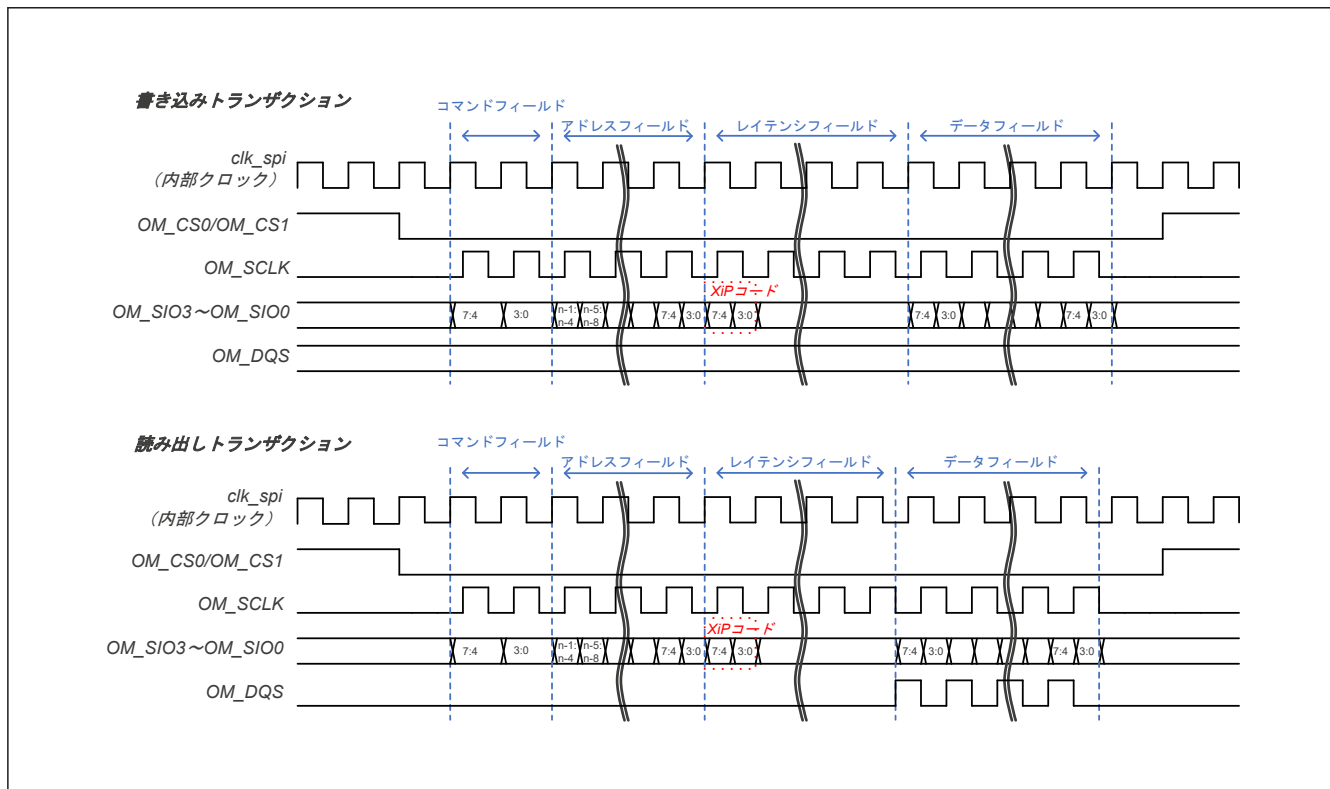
書き込みトランザクション

コマンドフィールド
アドレスフィールド
レイテンシフィールド
データフィールド

clk_spi
（内部クロック）
OM_CS0/OM_CS1
OM_SCLK
XiPコード
OM_SIO3～OM_SIO0
7:4
3:0
n-1:
n-4
n-5:
n-8
7:4
3:0
7:4
3:0
7:4
3:0
7:4
3:0
OM_DQS

読み出しトランザクション

コマンドフィールド
アドレスフィールド
レイテンシフィールド
データフィールド

clk_spi
（内部クロック）
OM_CS0/OM_CS1
OM_SCLK
XiPコード
OM_SIO3～OM_SIO0
7:4
3:0
n-1:
n-4
n-5:
n-8
7:4
3:0
7:4
3:0
7:4
3:0
7:4
3:0
OM_DQS